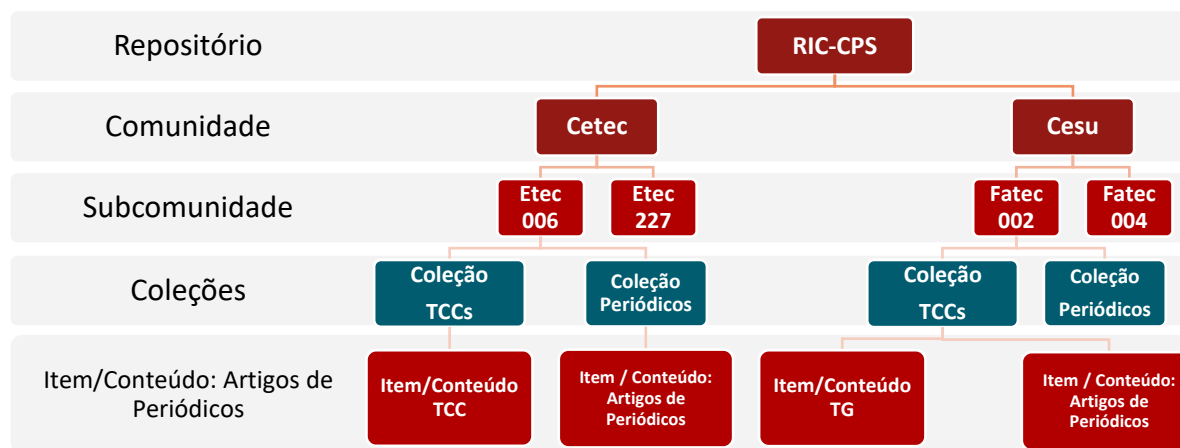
Repositório

RIC-CPS

Comunidade

Cetec

Cesu

Subcomunidade

Etec 006

Etec 227

Fatec 002

Fatec 004

Coleções

Coleção TCCs

Coleção Periódicos

Coleção TCCs

Coleção Periódicos

Item/Conteúdo: Artigos de Periódicos

Item/Conteúdo TCC

Item / Conteúdo: Artigos de Periódicos

Item/Conteúdo TG

Item / Conteúdo: Artigos de Periódicos